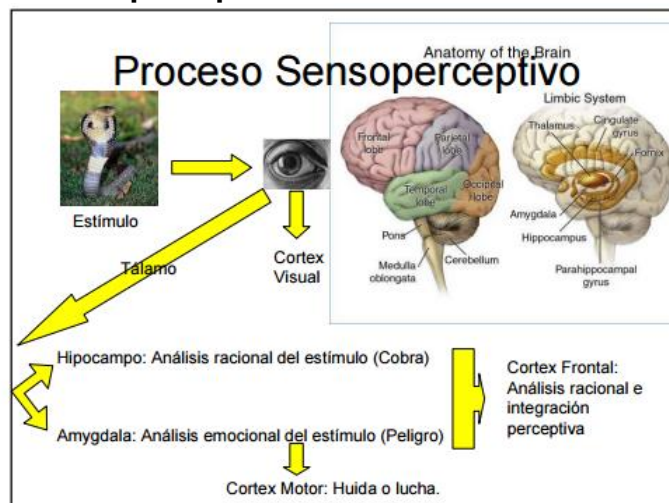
Proceso Sensoperceptivo

Anatomy of the Brain

Frontal lobe
Parietal lobe
Temporal lobe
Occipital lobe
Pons
Medulla oblongata
Cerebellum

Limbic System
Thalamus
Cingulate gyrus
Fornix
Amygdala
Hippocampus
Parahippocampal gyrus

Estímulo

Cortex Visual

Talamo

Hipocampo: Análisis racional del estímulo (Cobra)

Amygdala: Análisis emocional del estímulo (Peligro)

Cortex Frontal: Análisis racional e integración perceptiva

Cortex Motor: Huida o lucha.